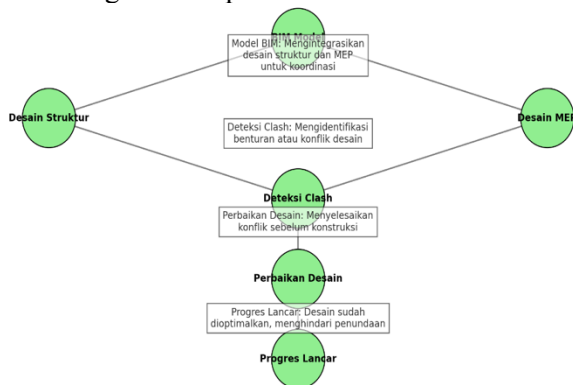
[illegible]

BIM Model

Model BIM: Mengintegrasikan desain struktur dan MEP untuk koordinasi

Desain Struktur

Desain MEP

Deteksi Clash: Mengidentifikasi benturan atau konflik desain

Deteksi Clash

Perbaikan Desain: Menyelesaikan konflik sebelum konstruksi

Perbaikan Desain

Progres Lancar: Desain sudah dioptimalkan, menghindari penundaan

Progres Lancar